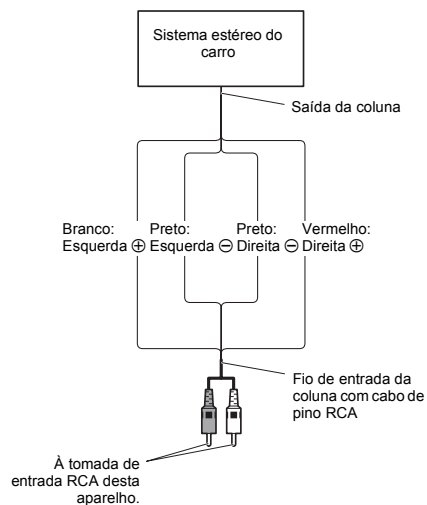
Sistema estéreo do carro

Saída da coluna

Branco: Esquerda $\oplus$

Preto: Esquerda $\ominus$

Preto: Direita $\ominus$

Vermelho: Direita $\oplus$

Fio de entrada da coluna com cabo de pino RCA

À tomada de entrada RCA desta aparelho.